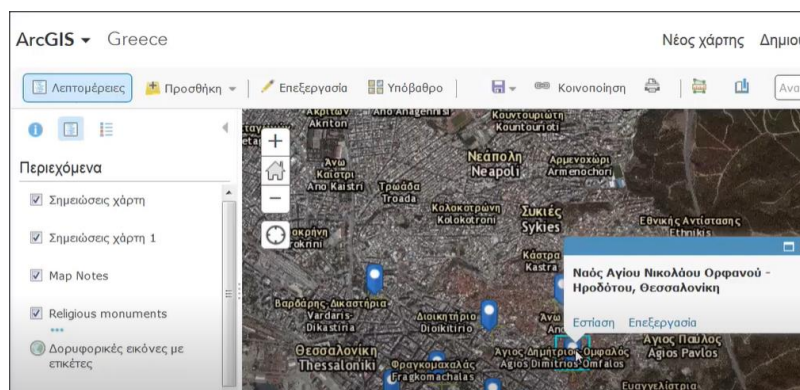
ArcGIS ▾ Greece

Νέος χάρτης Δημιο

Λεπτομέρειες Προσθήκη ▾ Επεξεργασία Υπόβαθρο Κοινοποίηση Ανα

Περιεχόμενα

Σημειώσεις χάρτη

Σημειώσεις χάρτη 1

Map Notes

Religious monuments

Δορυφορικές εικόνες με ετικέτες

Ακρίτων Akriton
Ανω Αναγεννησ
Κουντουριώτη Kountourioti
Νεάπολη Neapoli
Αρμενοχώρι Armenochori
Άνω Καστρί Ano Kastri
Τρωάδα Troada
Κολοκοτρώνη Kolokotroni
Συκιές Sykies
Εθνικής Αντίστασης Ethnikis
Κάστρα Kastra
Βαρδάρης-Δικαστήρια Vardaris-Dikastiria
Διοικητήριο Dioikitirio
Θεσσαλονίκη Thessaloniki
Φραγκομαχαλάς Fragkomachalas
Άγιος Δημήτριος Agios Dimitrios
Ομφαλός Omfalos
Άγιος Παύλος Agios Pavlos
Ευαγγελίστρια

Ναός Αγίου Νικολάου Ορφανού - Ηροδότου, Θεσσαλονίκη

Εστίαση Επεξεργασία